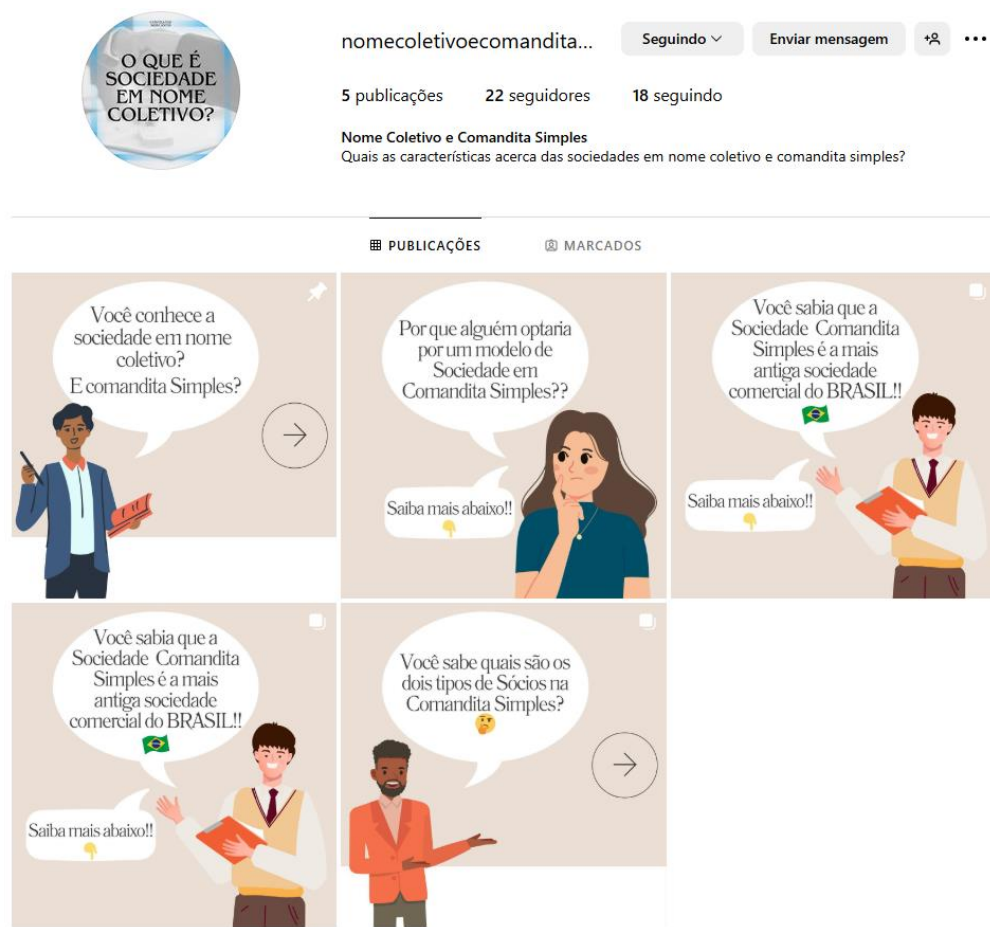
O QUE É SOCIEDADE EM NOME COLETIVO?

nomecoletivoecomandita...

Seguindo

Enviar mensagem

5 publicações 22 seguidores 18 seguindo

Nome Coletivo e Comandita Simples
Quais as características acerca das sociedades em nome coletivo e comandita simples?

PUBLICAÇÕES MARCADOS

Você conhece a sociedade em nome coletivo? E comandita Simples?

Por que alguém optaria por um modelo de Sociedade em Comandita Simples??

Saiba mais abaixo!!

Você sabia que a Sociedade Comandita Simples é a mais antiga sociedade comercial do BRASIL!!

Saiba mais abaixo!!

Você sabia que a Sociedade Comandita Simples é a mais antiga sociedade comercial do BRASIL!!

Saiba mais abaixo!!

Você sabe quais são os dois tipos de Sócios na Comandita Simples?